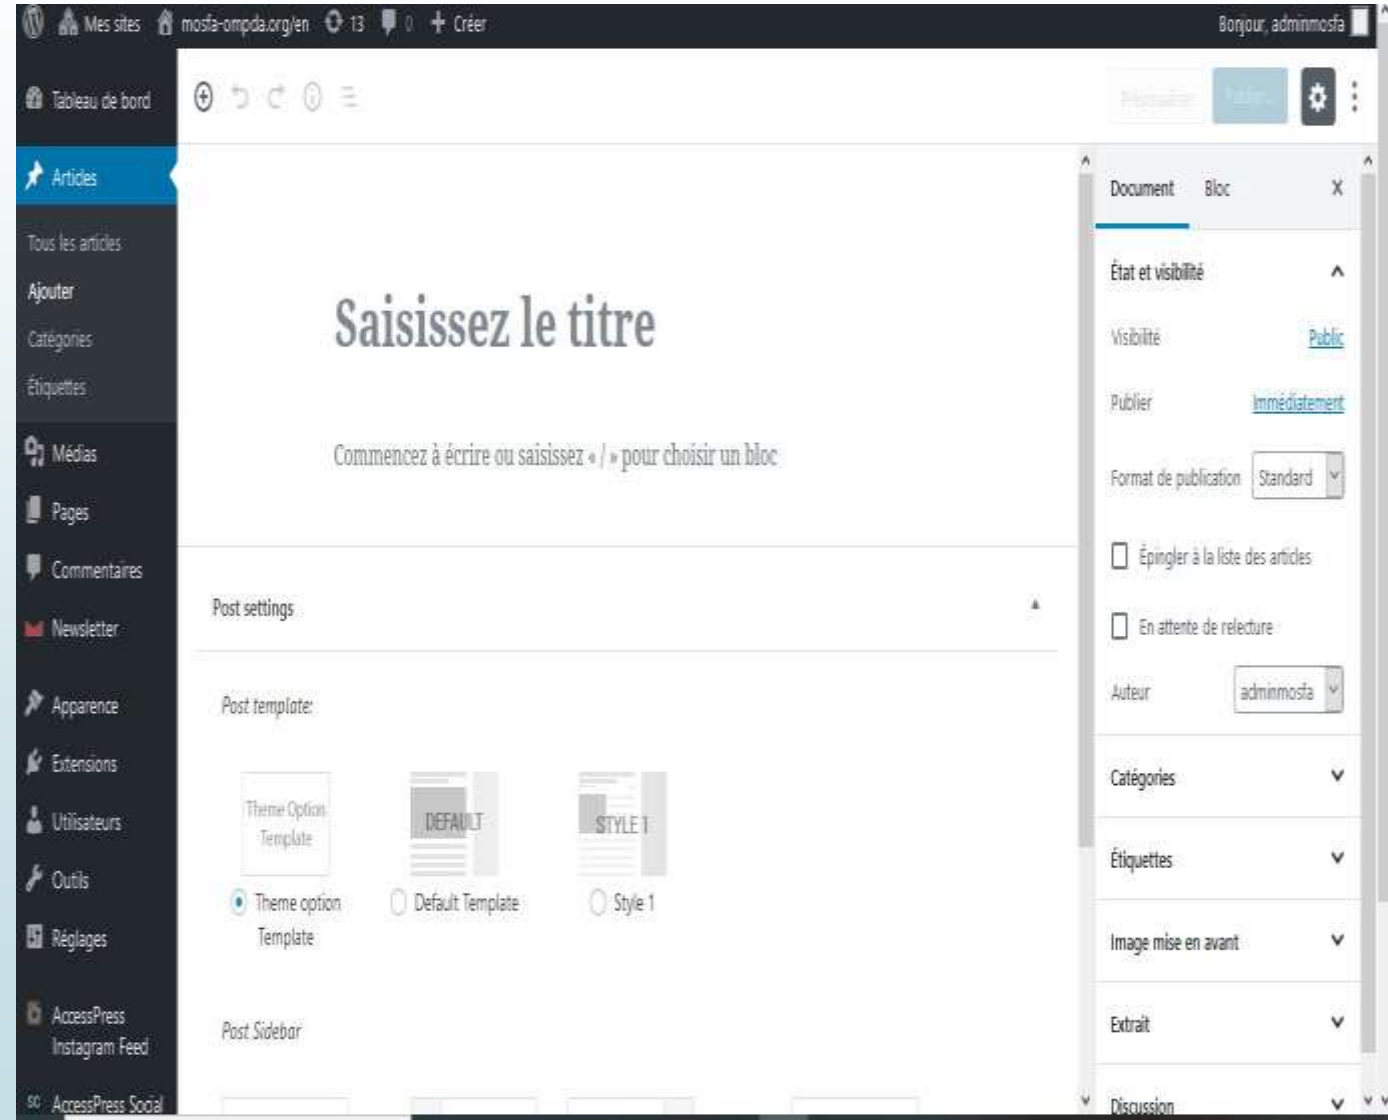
Mes sites mosfa-ompda.org/en 13 0 + Créer

Bonjour, adminmosfa

Tableau de bord

Articles

Tous les articles

Ajouter

Catégories

Étiquettes

Médias

Pages

Commentaires

Newsletter

Apparence

Extensions

Utilisateurs

Outils

Réglages

AccessPress Instagram Feed

AccessPress Social

Prévisualiser

Publier...

Saisissez le titre

Commencez à écrire ou saisissez « / » pour choisir un bloc

Post settings

Post template:

Theme Option Template

DEFAULT

STYLE 1

Theme option Template

Default Template

Style 1

Post Sidebar

Document

Bloc

X

État et visibilité

Visibilité

Public

Publier

Immédiatement

Format de publication

Standard

Épingler à la liste des articles

En attente de relecture

Auteur

adminmosfa

Catégories

Étiquettes

Image mise en avant

Extrait

Discussion